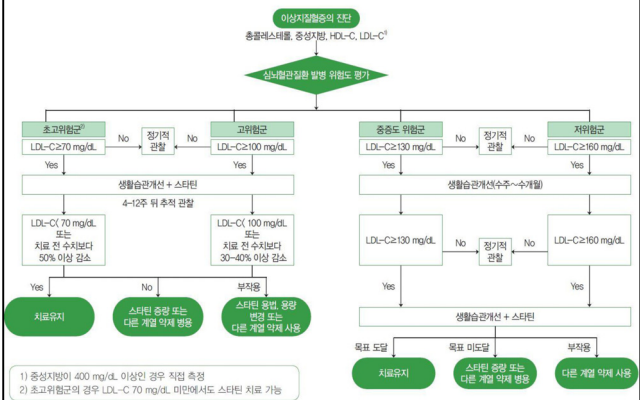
이상지질혈증의 진단
총콜레스테롤, 중성지방, HDL-C, LDL-C¹⁾

심뇌혈관질환 발병 위험도 평가

초고위험군²⁾
LDL-C≥70 mg/dL

No

정기적 관찰

No

고위험군
LDL-C≥100 mg/dL

Yes

Yes

생활습관개선 + 스타틴

4-12주 뒤 추적 관찰

LDL-C< 70 mg/dL 또는 치료 전 수치보다 50% 이상 감소

LDL-C< 100 mg/dL 또는 치료 전 수치보다 30-40% 이상 감소

Yes

No

No

부작용

치료유지

스타틴 증량 또는 다른 계열 약제 병용

스타틴 용법, 용량 변경 또는 다른 계열 약제 사용

중증도 위험군
LDL-C≥130 mg/dL

No

정기적 관찰

No

저위험군
LDL-C≥160 mg/dL

Yes

Yes

생활습관개선(수주~수개월)

LDL-C≥130 mg/dL

No

정기적 관찰

No

LDL-C≥160 mg/dL

Yes

Yes

생활습관개선 + 스타틴

목표 도달

목표 미도달

부작용

치료유지

스타틴 증량 또는 다른 계열 약제 병용

다른 계열 약제 사용

1) 중성지방이 400 mg/dL 이상인 경우 직접 측정
2) 초고위험군의 경우 LDL-C 70 mg/dL 미만에서도 스타틴 치료 가능